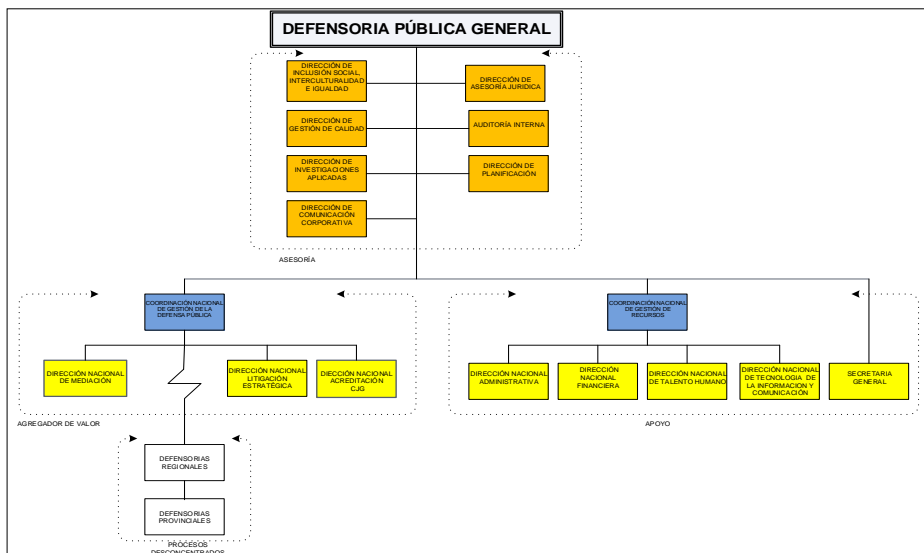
DEFENSORIA PÚBLICA GENERAL

DIRECCIÓN DE INCLUSIÓN SOCIAL, INTERCULTURALIDAD E IGUALDAD

DIRECCIÓN DE ASESORÍA JURÍDICA

DIRECCIÓN DE GESTIÓN DE CALIDAD

AUDITORÍA INTERNA

DIRECCIÓN DE INVESTIGACIONES APLICADAS

DIRECCIÓN DE PLANIFICACIÓN

DIRECCIÓN DE COMUNICACIÓN CORPORATIVA

ASESORÍA

COORDINACIÓN NACIONAL DE GESTIÓN DE LA DEFENSA PÚBLICA

DIRECCIÓN NACIONAL DE MEDIACIÓN

DIRECCIÓN NACIONAL LITIGACIÓN ESTRATÉGICA

DIECCIÓN NACIONAL ACREDITACIÓN CJG

AGREGADOR DE VALOR

COORDINACIÓN NACIONAL DE GESTIÓN DE RECURSOS

DIRECCIÓN NACIONAL ADMINISTRATIVA

DIRECCIÓN NACIONAL FINANCIERA

DIRECCIÓN NACIONAL DE TALENTO HUMANO

DIRECCIÓN NACIONAL DE TECNOLOGIA DE LA INFORMACION Y COMUNICACIÓN

SECRETARIA GENERAL

APOYO

DEFENSORIAS REGIONALES

DEFENSORIAS PROVINCIALES

PROCESOS DESCONCENTRADOS